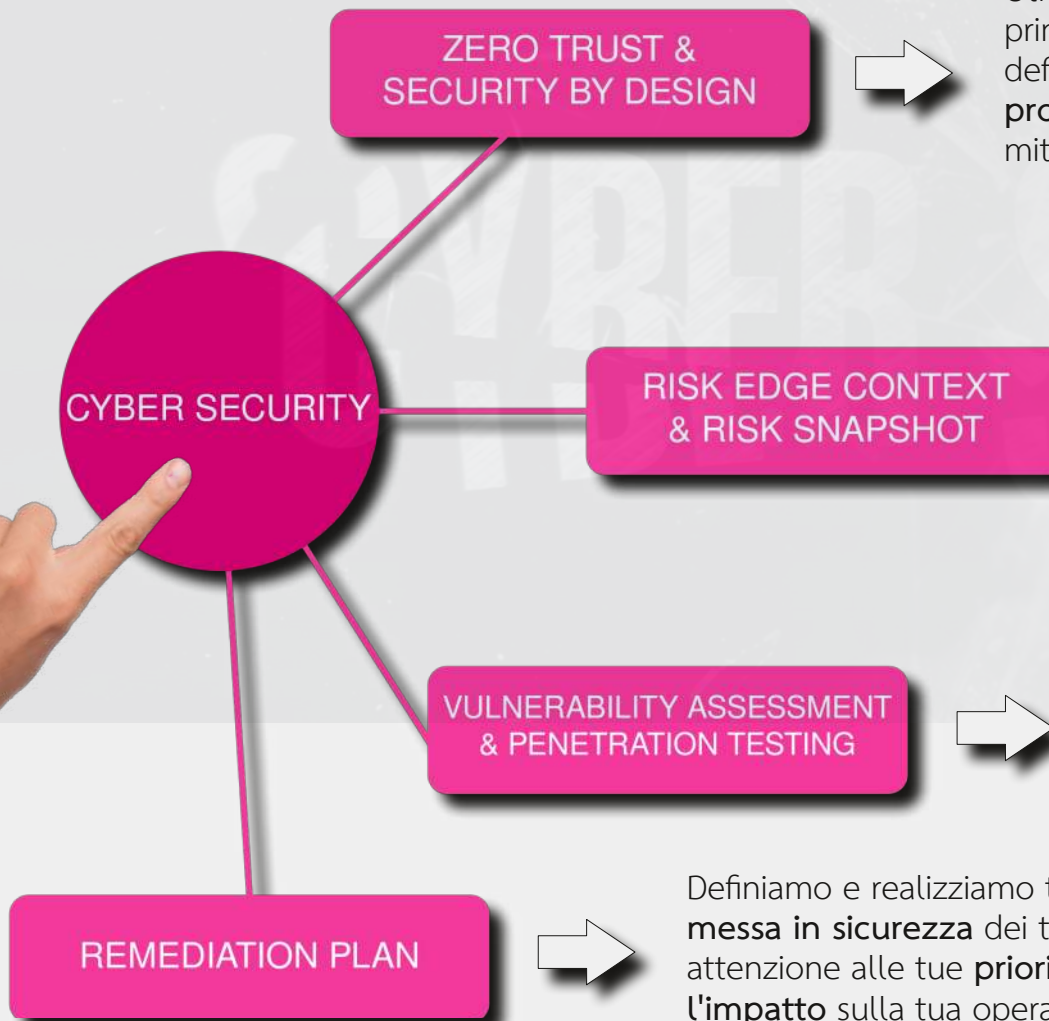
ZERO TRUST & SECURITY BY DESIGN

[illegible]
prin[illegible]
def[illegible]
pro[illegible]
mit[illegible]

CYBER SECURITY

RISK EDGE CONTEXT & RISK SNAPSHOT

VULNERABILITY ASSESSMENT & PENETRATION TESTING

REMEDIATION PLAN

Definiamo e realizziamo t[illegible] messa in sicurezza dei t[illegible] attenzione alle tue priori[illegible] l'impatto sulla tua opera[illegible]